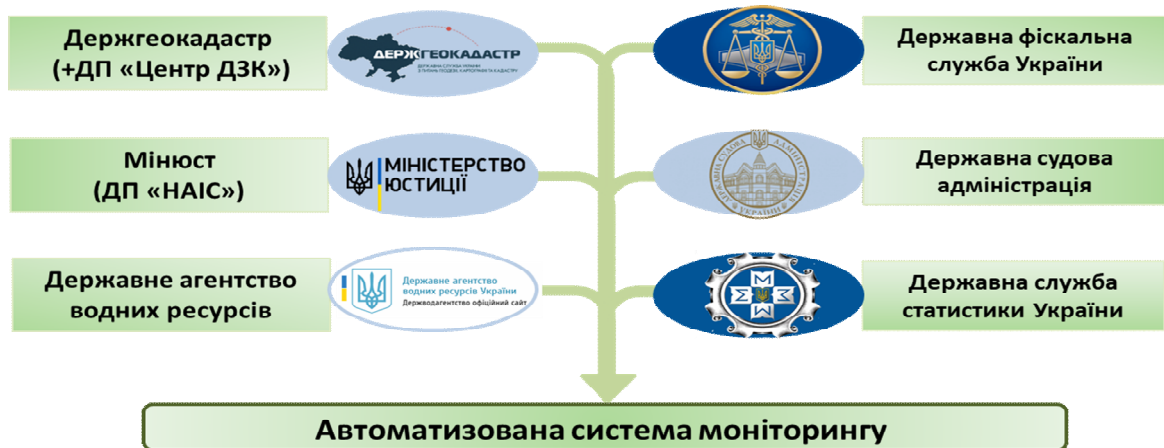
Держгеокадастр (+ДП «Центр ДЗК»)

ДЕРЖГЕОКАДАСТР
ДЕРЖАВНА СЛУЖБА УКРАЇНИ З ПИТАНЬ ГЕОДЕЗІЇ, КАРТОГРАФІЇ ТА КАДАСТРУ

Державна фіскальна служба України

Мінюст (ДП «НАІС»)

МІНІСТЕРСТВО ЮСТИЦІЇ

Державна судова адміністрація

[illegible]

Державне агентство водних ресурсів

Державне агентство водних ресурсів України
Держводагентство офіційний сайт

Державна служба статистики України

Автоматизована система моніторингу